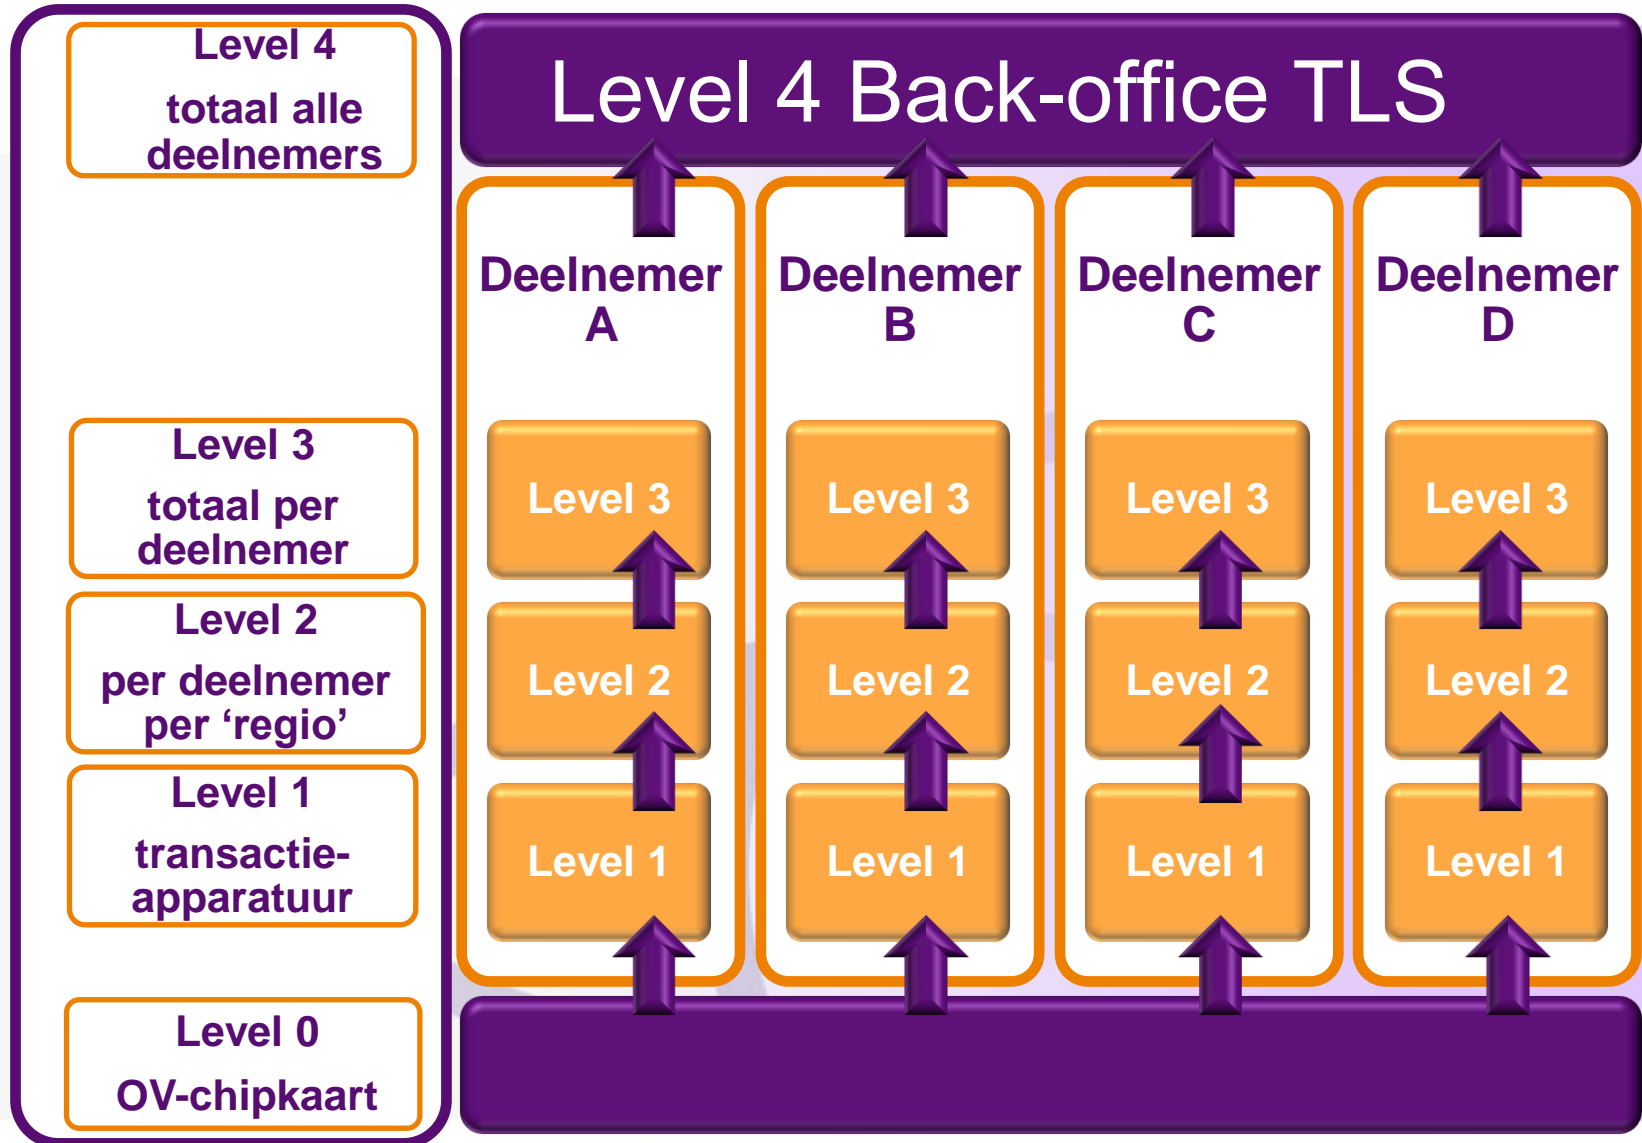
Level 4
totaal alle deelnemers

Level 3
totaal per deelnemer

Level 2
per deelnemer per 'regio'

Level 1
transactie-apparatuur

Level 0
OV-chipkaart

Level 4 Back-office TLS

Deelnemer A

Level 3

Level 2

Level 1

Deelnemer B

Level 3

Level 2

Level 1

Deelnemer C

Level 3

Level 2

Level 1

Deelnemer D

Level 3

Level 2

Level 1